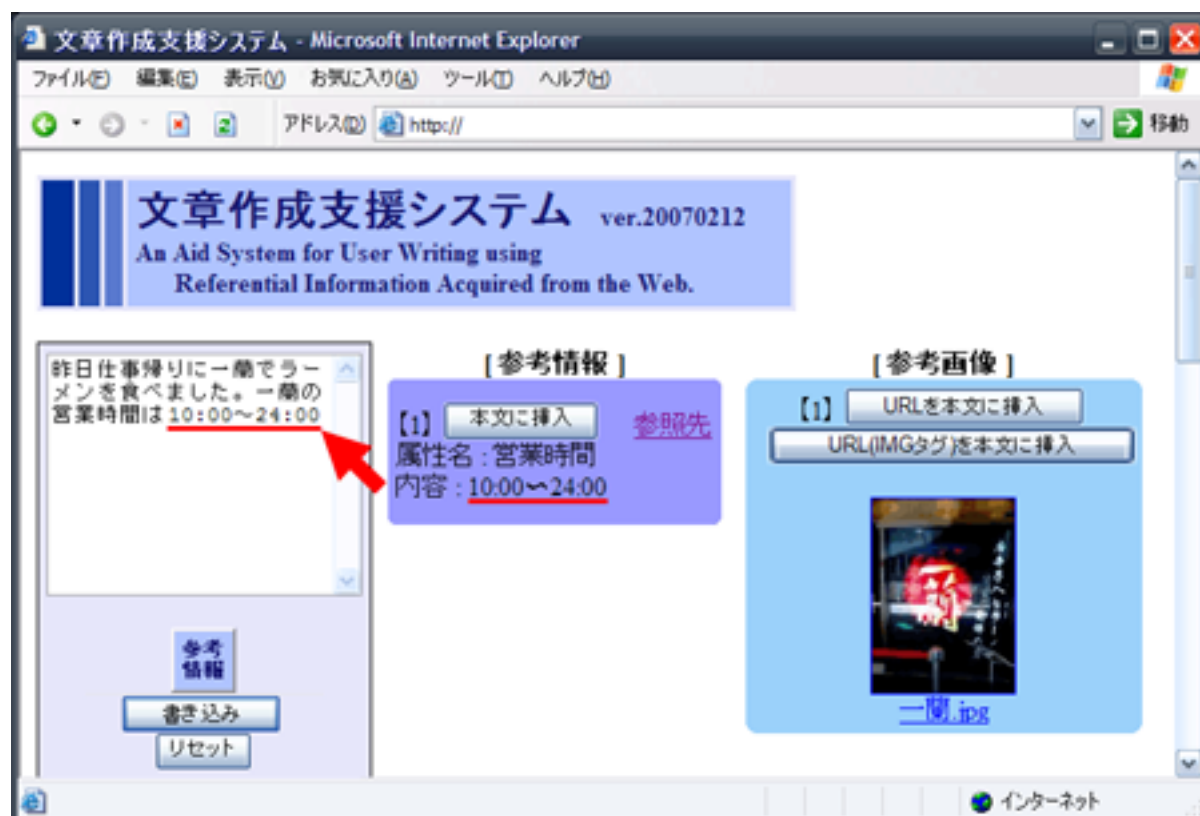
文章作成支援システム - Microsoft Internet Explorer

ファイル(F) 編集(E) 表示(V) お気に入り(A) ツール(T) ヘルプ(H)

アドレス(D) http://

移動

文章作成支援システム ver.20070212
An Aid System for User Writing using
Referential Information Acquired from the Web.

昨日仕事帰りに一蘭でラーメンを食べました。一蘭の営業時間は10:00～24:00

参考情報

書き込み

リセット

[参考情報]

【1】 本文に挿入 参照先
属性名：営業時間
内容：10:00〜24:00

[参考画像]

【1】 URLを本文に挿入
URL(IMGタグ)を本文に挿入

一蘭.jpg

インターネット